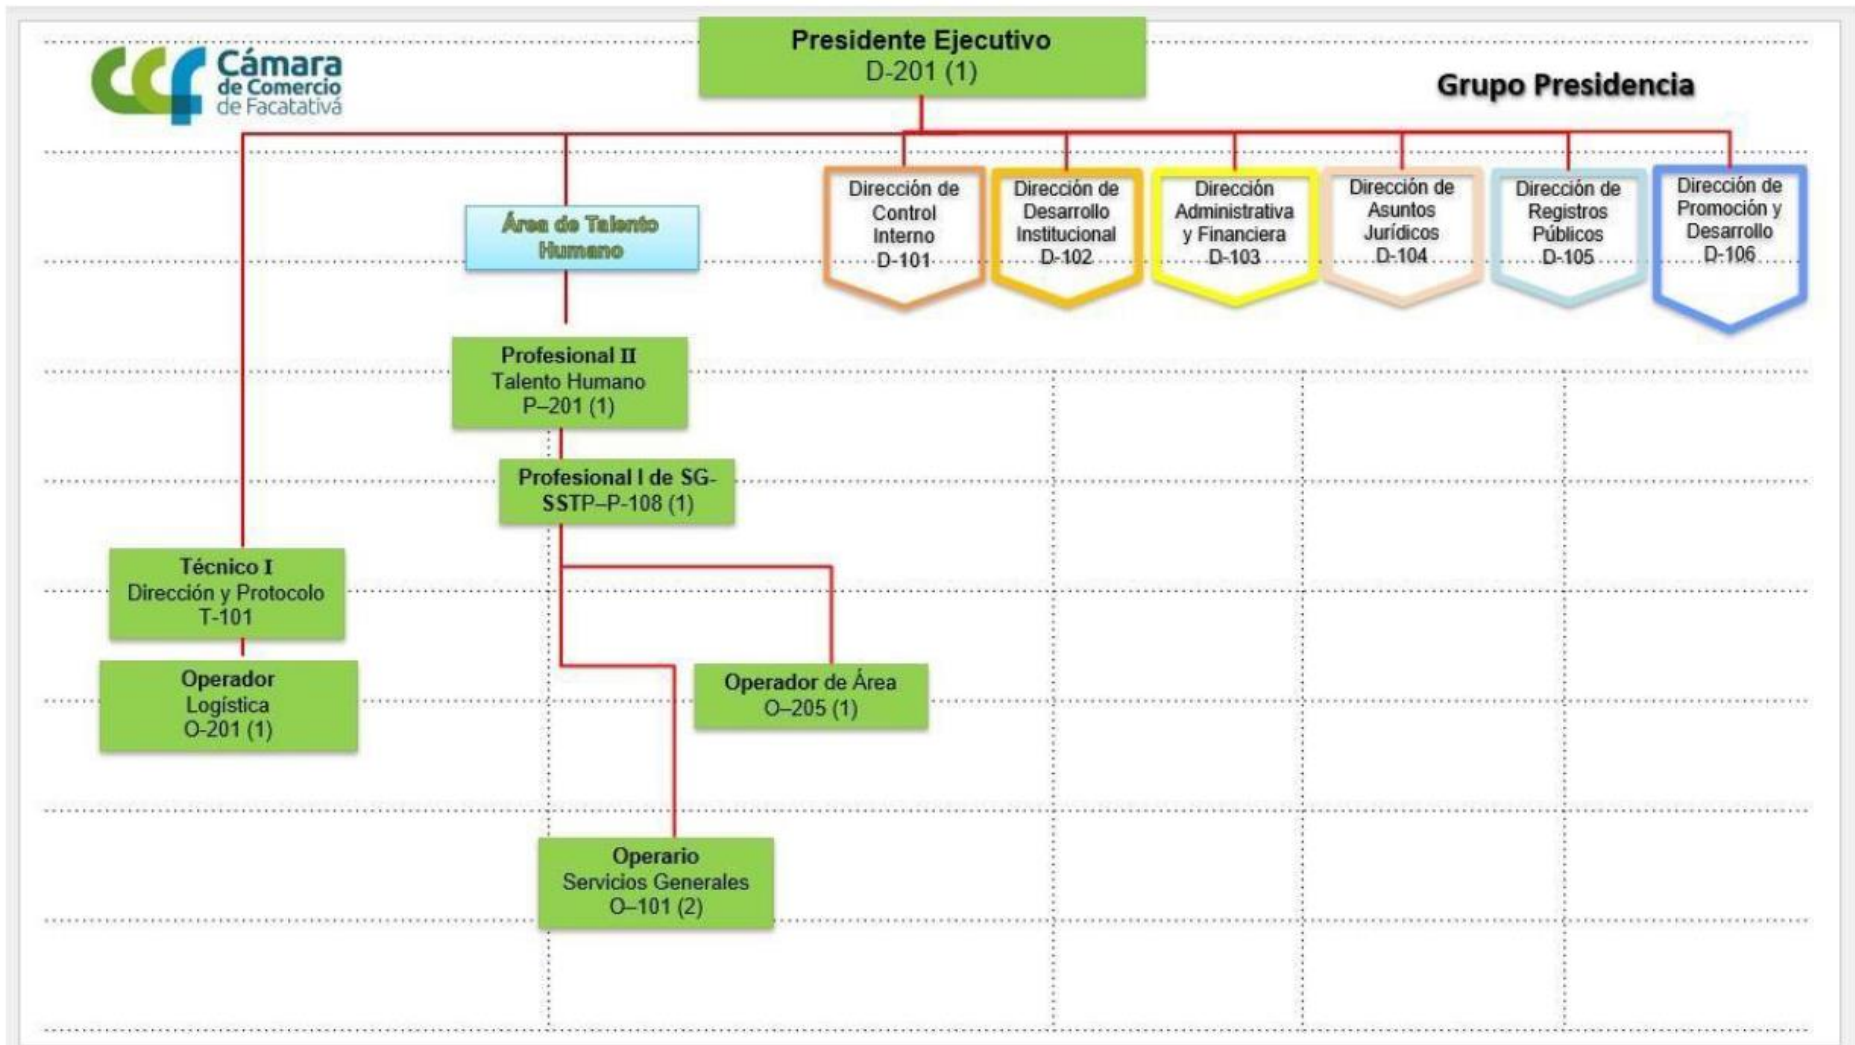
Cámara de Comercio de Facatativá

Presidente Ejecutivo
D-201 (1)

Grupo Presidencia

Dirección de Control Interno D-101

Dirección de Desarrollo Institucional D-102

Dirección Administrativa y Financiera D-103

Dirección de Asuntos Jurídicos D-104

Dirección de Registros Públicos D-105

Dirección de Promoción y Desarrollo D-106

Área de Talento Humano

Profesional II
Talento Humano
P–201 (1)

Profesional I de SG-SSTP–P-108 (1)

Técnico I
Dirección y Protocolo
T-101

Operador
Logística
O-201 (1)

Operador de Área
O–205 (1)

Operario
Servicios Generales
O–101 (2)